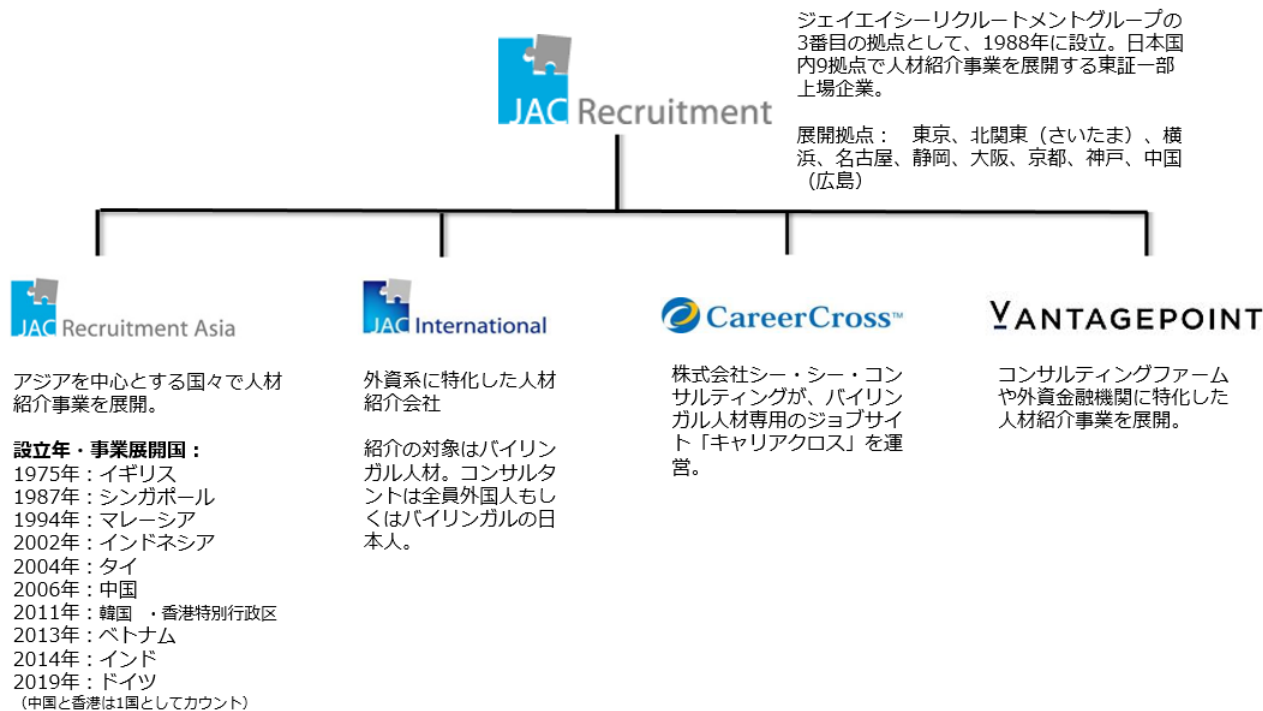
JAC Recruitment

ジェイエイシーリクルートメントグループの3番目の拠点として、1988年に設立。日本国内9拠点で人材紹介事業を展開する東証一部上場企業。

展開拠点： 東京、北関東（さいたま）、横浜、名古屋、静岡、大阪、京都、神戸、中国（広島）

JAC Recruitment Asia

アジアを中心とする国々で人材紹介事業を展開。

設立年・事業展開国：
1975年：イギリス
1987年：シンガポール
1994年：マレーシア
2002年：インドネシア
2004年：タイ
2006年：中国
2011年：韓国 ・香港特別行政区
2013年：ベトナム
2014年：インド
2019年：ドイツ
（中国と香港は1国としてカウント）

JAC International

外資系に特化した人材紹介会社

紹介の対象はバイリンガル人材。コンサルタントは全員外国人もしくはバイリンガルの日本人。

CareerCross™

株式会社シー・シー・コンサルティングが、バイリンガル人材専用のジョブサイト「キャリアクロス」を運営。

VANTAGEPOINT

コンサルティングファームや外資金融機関に特化した人材紹介事業を展開。